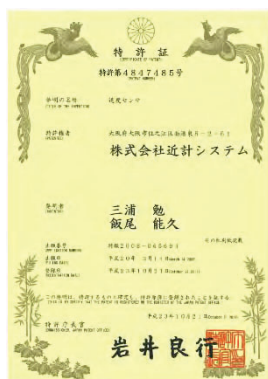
特許証
CERTIFICATE OF PATENT

特許第4847485号
PATENT NUMBER

発明の名称
TITLE OF THE INVENTION
速度センサ

特許権者
PATENTEE
大阪府大阪市住之江区南港東8-3-45
株式会社近計システム

発明者
INVENTOR
三浦 勉
飯尾 能久

出願番号
APPLICATION NUMBER
特願2008-065001

出願日
FILING DATE
平成20年 3月14日

登録日
REGISTRATION DATE
平成23年10月21日

この発明は、特許するものと確定し、特許原簿に登録されたことを証する。

平成23年10月21日

特許庁長官
COMMISSIONER, JAPAN PATENT OFFICE
岩井良行